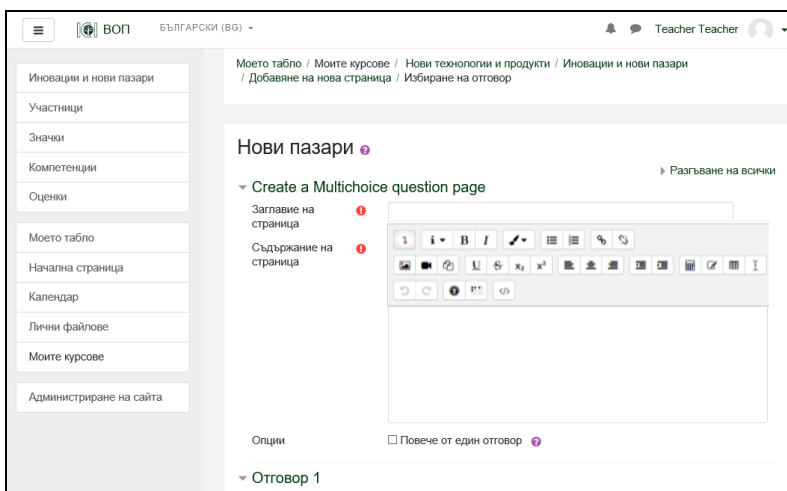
ВОП БЪЛГАРСКИ (BG)

Teacher Teacher

Иновации и нови пазари
Участници
Значки
Компетенции
Оценки

Моето табло
Начална страница
Календар
Лични файлове
Моите курсове

Администриране на сайта

Моето табло / Моите курсове / Нови технологии и продукти / Иновации и нови пазари / Добавяне на нова страница / Избиране на отговор

Нови пазари

Разгъване на всички

Create a Multichoice question page

Заглавие на страница

Съдържание на страница

Опции ☐ Повече от един отговор

Отговор 1